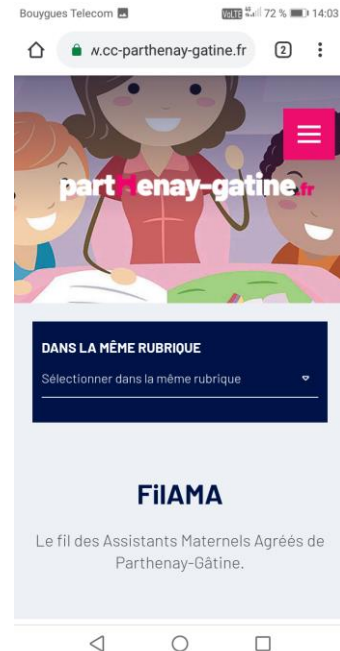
Bouygues Telecom
VoLTE 72 % 14:03
w.cc-parthenay-gatine.fr
2
parthenay-gatine.fr
DANS LA MÊME RUBRIQUE
Sélectionner dans la même rubrique
FilAMA
Le fil des Assistants Maternels Agréés de Parthenay-Gâtine.